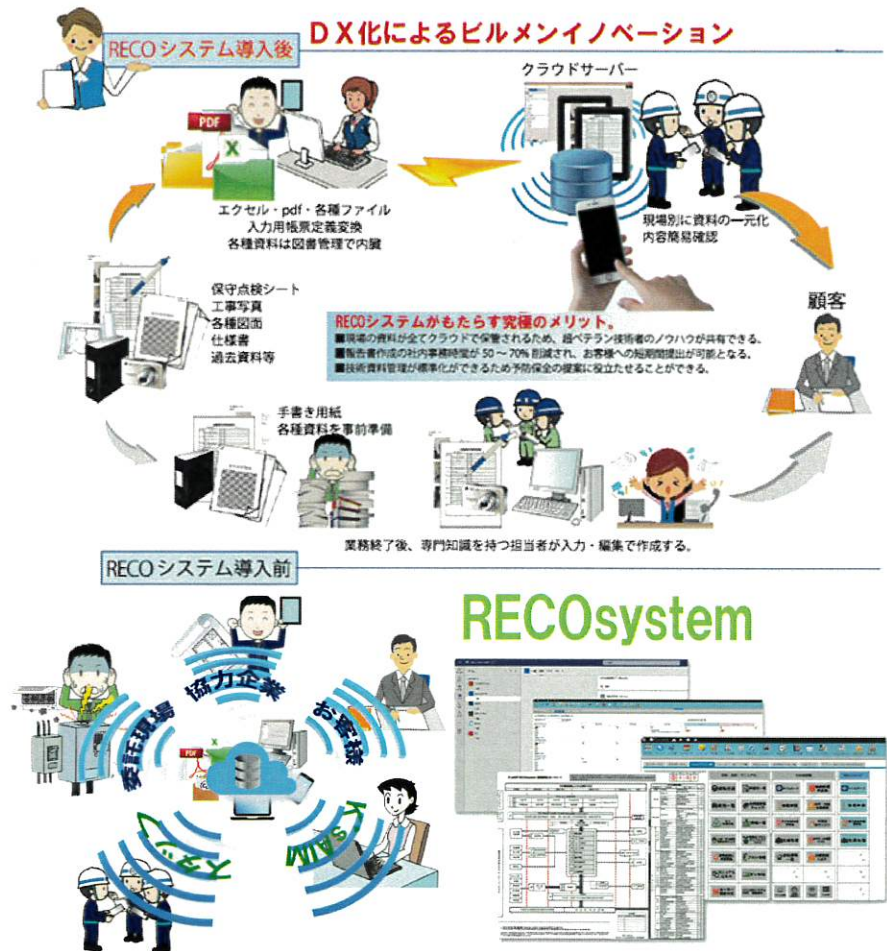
DX化によるビルメンイノベーション

RECOシステム導入後

クラウドサーバー

PDF

X

エクセル・pdf・各種ファイル
入力用帳票定義変換
各種資料は図書管理で内覧

現場別に資料の一元化
内容簡易確認

保守点検シート
工事写真
各種図面
仕様書
過去資料等

RECOシステムがもたらす究極のメリット。
■現場の資料が全てクラウドで保管されるため、超ベテラン技術者のノウハウが共有できる。
■報告書作成の社内事務時間が50～70%削減され、お客様への短期間提出が可能となる。
■技術資料管理が標準化ができるため予防保全の提案に役立たせることができる。

顧客

手書き用紙
各種資料を事前準備

業務終了後、専門知識を持つ担当者が入力・編集で作成する。

RECOシステム導入前

RECOsystem

受託現場

協力企業

お客様

スタッフ

WSAM

PDF

X